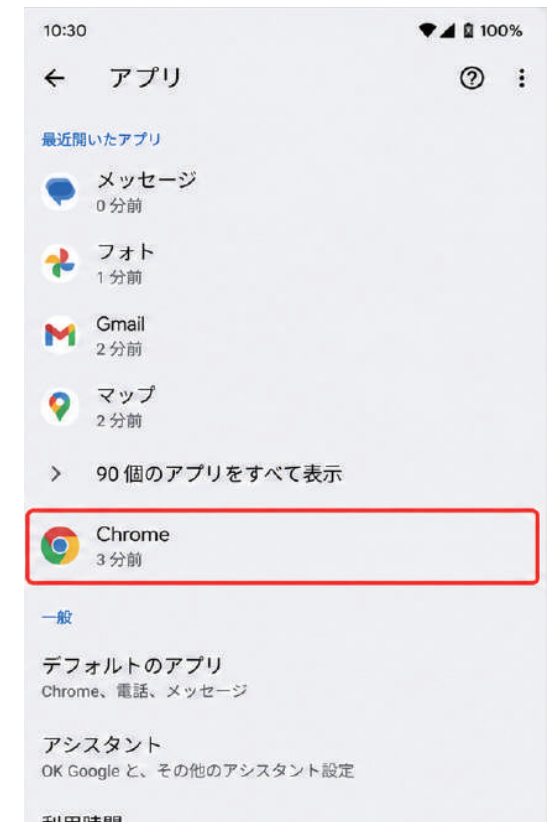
10:30

100%

← アプリ

?

⋮

最近開いたアプリ

メッセージ
0 分前

フォト
1 分前

Gmail
2 分前

マップ
2 分前

> 90 個のアプリをすべて表示

Chrome
3 分前

一般

デフォルトのアプリ
Chrome、電話、メッセージ

アシスタント
OK Google と、その他のアシスタント設定

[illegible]